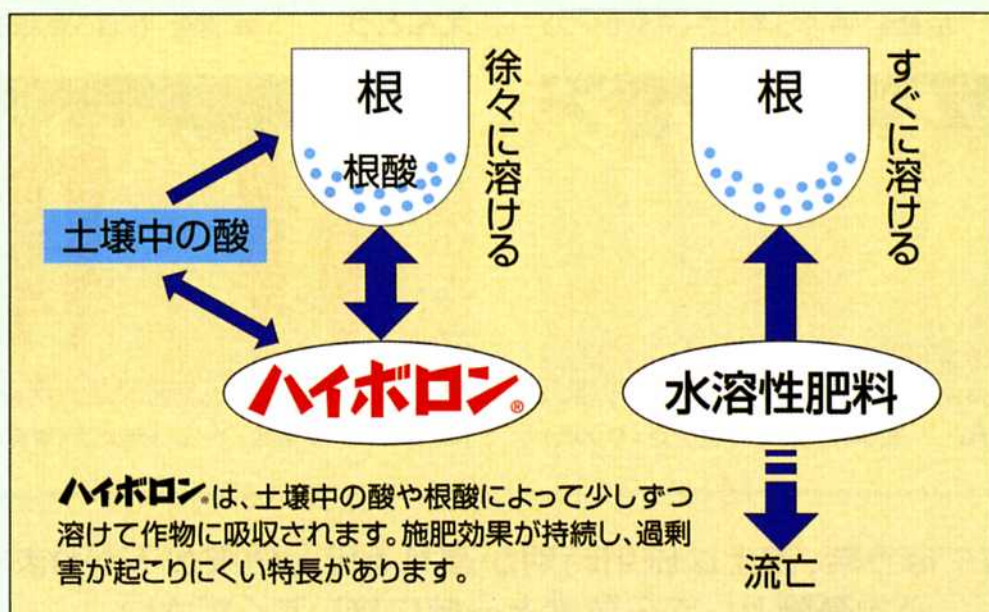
根

根酸

徐々に溶ける

土壌中の酸

ハイボロン®

根

すぐに溶ける

水溶性肥料

流亡

ハイボロン®は、土壌中の酸や根酸によって少しずつ溶けて作物に吸収されます。施肥効果が持続し、過剰害が起こりにくい特長があります。